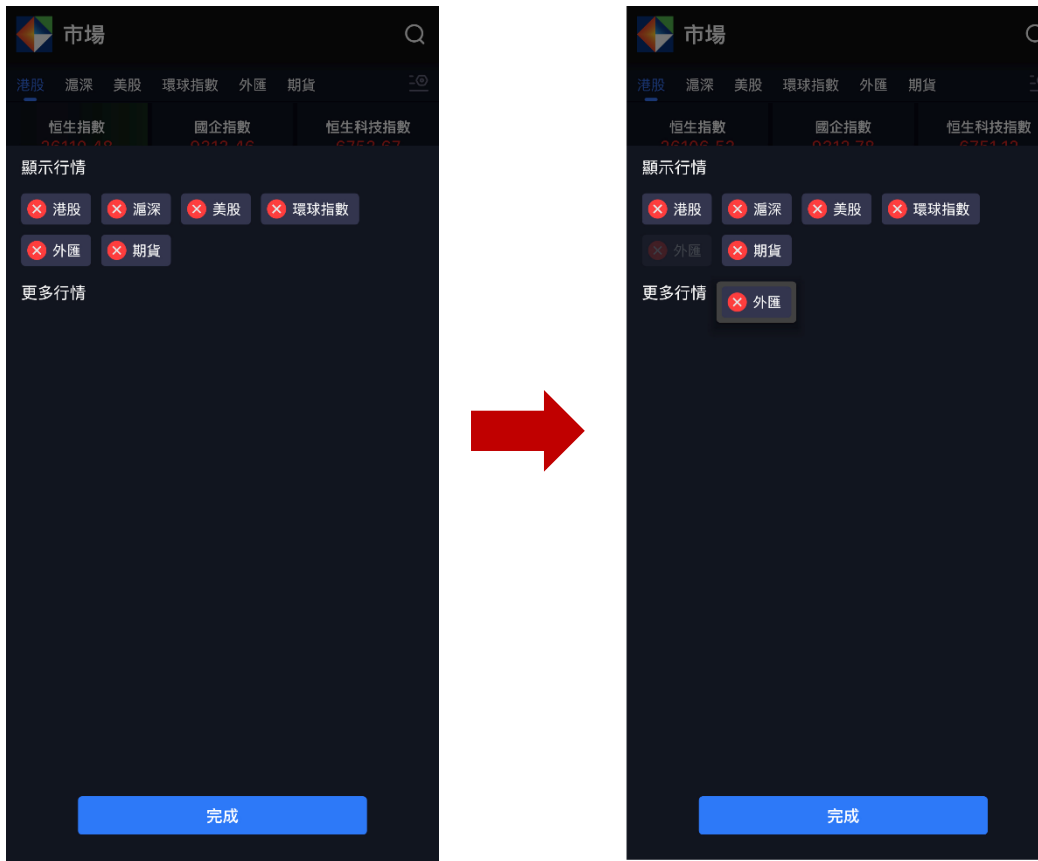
市場

港股 滬深 美股 環球指數 外匯 期貨

恒生指數 國企指數 恒生科技指數

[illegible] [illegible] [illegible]

顯示行情

港股 滬深 美股 環球指數

外匯 期貨

更多行情

完成

市場

港股 滬深 美股 環球指數 外匯 期貨

恒生指數 國企指數 恒生科技指數

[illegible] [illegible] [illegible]

顯示行情

港股 滬深 美股 環球指數

外匯 期貨

更多行情

外匯

完成